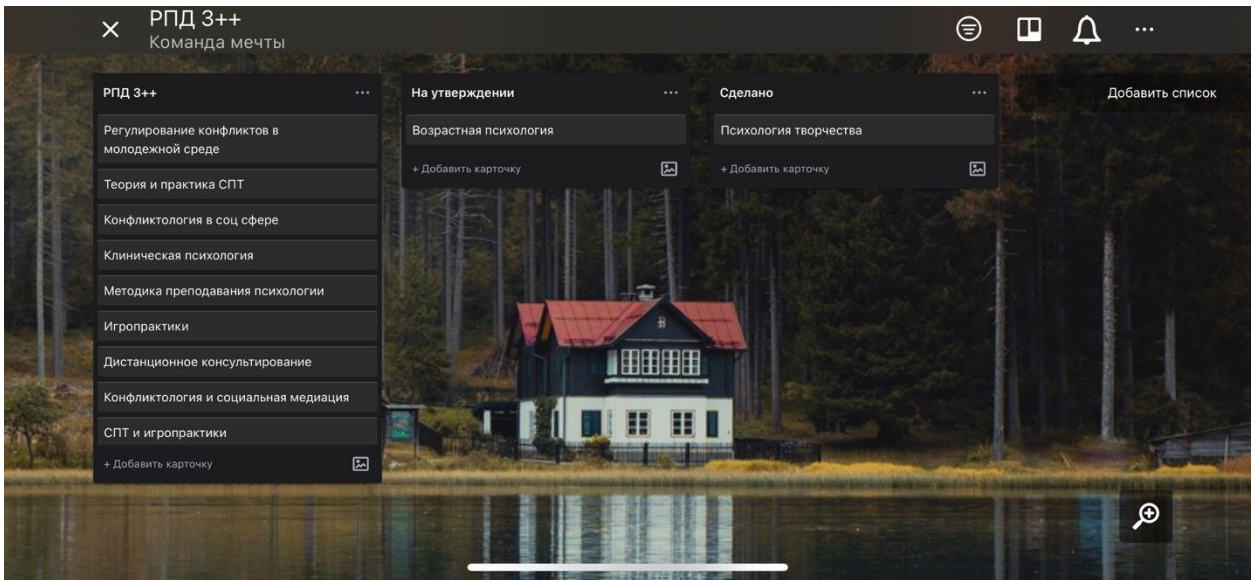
×
РПД 3++
Команда мечты

...

РПД 3++
...
Регулирование конфликтов в молодежной среде
Теория и практика СПТ
Конфликтология в соц сфере
Клиническая психология
Методика преподавания психологии
Игропрактики
Дистанционное консультирование
Конфликтология и социальная медиация
СПТ и игропрактики
+ Добавить карточку

На утверждении
...
Возрастная психология
+ Добавить карточку

Сделано
...
Психология творчества
+ Добавить карточку

Добавить список